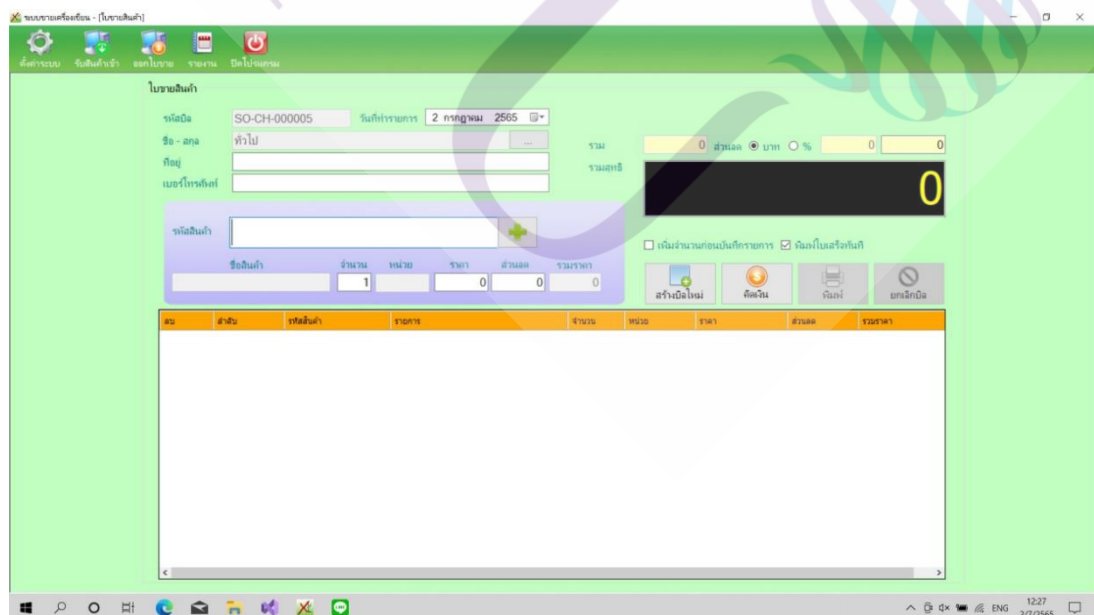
ระบบขายเครื่องเขียน - [ใบขายสินค้า]

ตั้งค่าระบบ รับสินค้าเข้า ออกใบขาย รายงาน ปิดโปรแกรม

ใบขายสินค้า

รหัสบิล SO-CH-000005 วันที่ทำรายการ 2 กรกฎาคม 2565

ชื่อ - สกุล ทั่วไป

ที่อยู่

เบอร์โทรศัพท์

รวม 0 ส่วนลด ◉ บาท ○ % 0 0

รวมสุทธิ

0

รหัสสินค้า

ชื่อสินค้า จำนวน หน่วย ราคา ส่วนลด รวมราคา

1 0 0 0

☐ เพิ่มจำนวนก่อนบันทึกรายการ ☑ พิมพ์ใบเสร็จทันที

สร้างบิลใหม่ คิดเงิน พิมพ์ ยกเลิกบิล

| ลบ | ลำดับ | รหัสสินค้า | รายการ | จำนวน | หน่วย | ราคา | ส่วนลด | รวมราคา |
|---|---|---|---|---|---|---|---|---|

ENG 12:27 2/7/2565